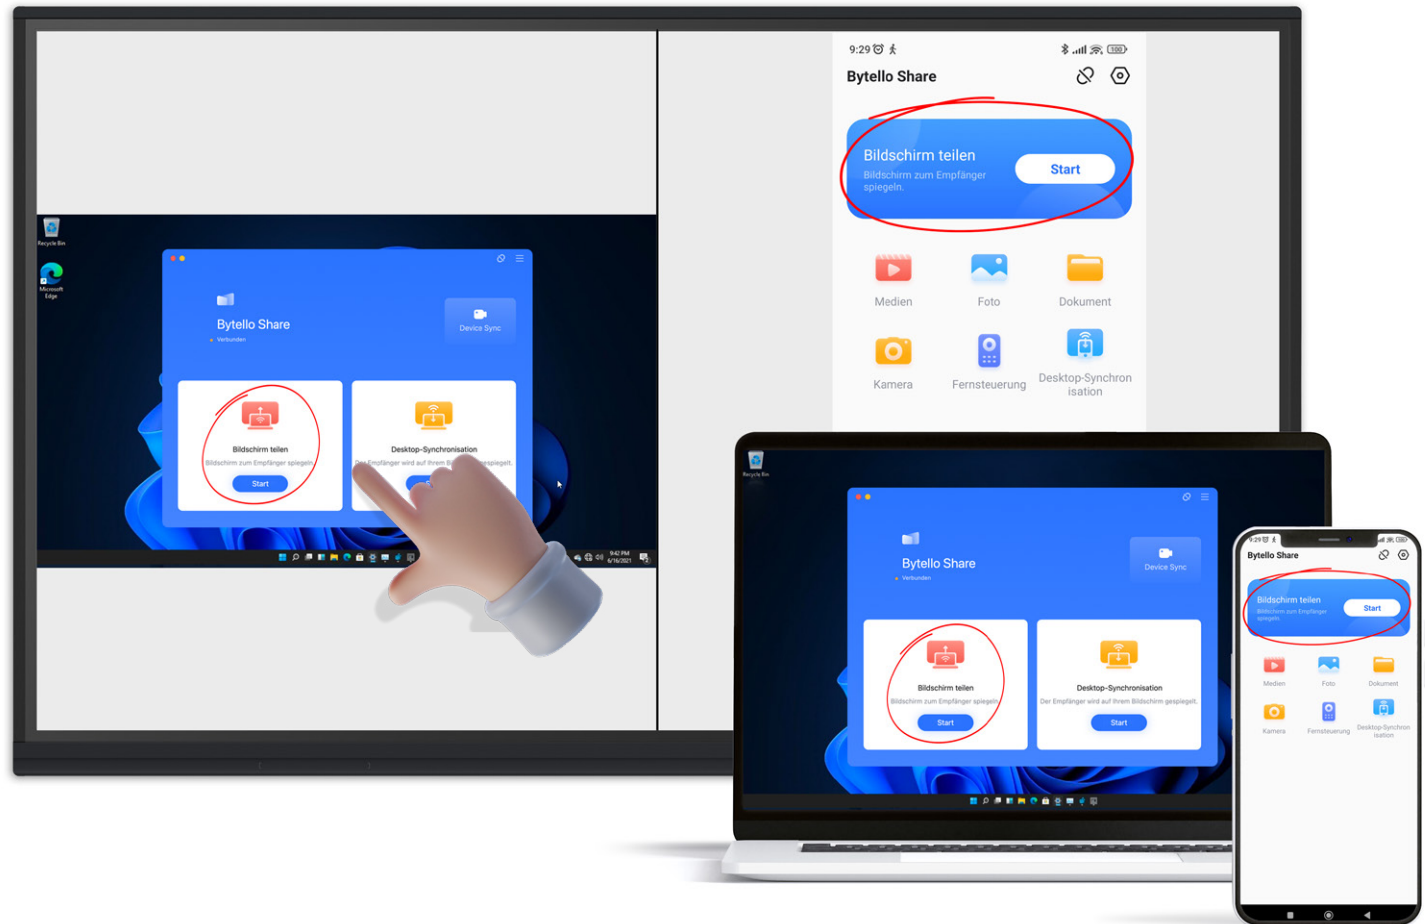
Recycle Bin

Microsoft Edge

Bytello Share
Verbunden

Device Sync

Bildschirm teilen
Bildschirm zum Empfänger spiegeln.
Start

Desktop-Synchronisation
Der Empfänger wird auf ihrem B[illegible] gespiegelt.

9:42 PM
6/16/2021

9:29

Bytello Share

Bildschirm teilen
Bildschirm zum Empfänger spiegeln.
Start

Medien
Foto
Dokument
Kamera
Fernsteuerung
Desktop-Synchronisation

Recycle Bin

Bytello Share
Verbunden

Device Sync

Bildschirm teilen
Bildschirm zum Empfänger spiegeln.
Start

Desktop-Synchronisation
Der Empfänger wird auf ihrem Bildschirm gespiegelt.
Start

9:29

Bytello Share

Bildschirm teilen
Bildschirm zum Empfänger spiegeln.
Start

Medien
Foto
Dokument
Kamera
Fernsteuerung
Desktop-Synchronisation